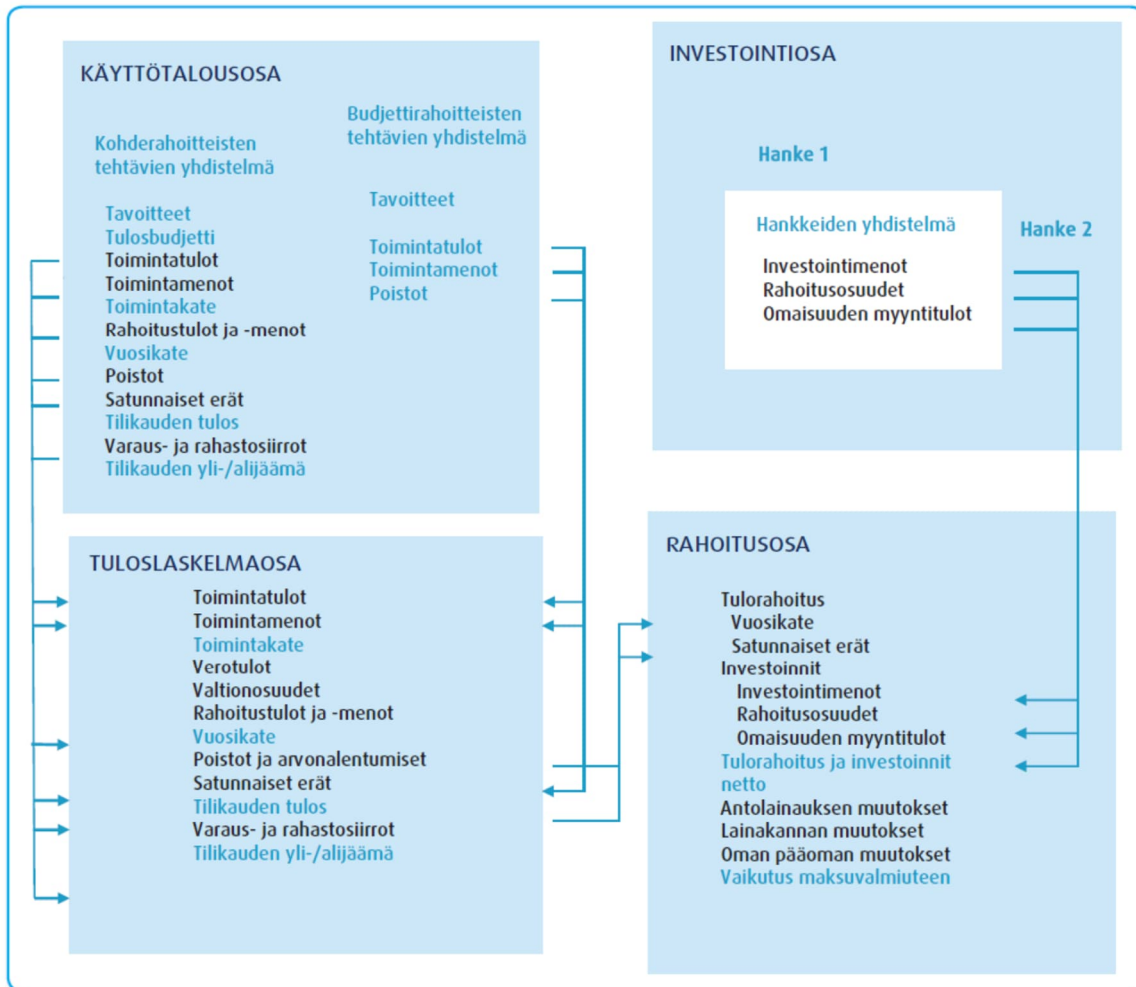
KÄYTTÖTALOUSOSA

Kohderahoitteisten tehtävien yhdistelmä

Tavoitteet
Tulosbudjetti
Toimintatulot
Toimintamenot
Toimintakate
Rahoitustulot ja -menot
Vuosikate
Poistot
Satunnaiset erät
Tilikauden tulos
Varaus- ja rahastosiirrot
Tilikauden yli-/alijäämä

Budjettirahoitteisten tehtävien yhdistelmä

Tavoitteet

Toimintatulot
Toimintamenot
Poistot

INVESTOINTIOSA

Hanke 1

Hankkeiden yhdistelmä

Investointimenot
Rahoitusosuudet
Omaisuuden myyntitulot

Hanke 2

TULOSLASKELMAOSA

Toimintatulot
Toimintamenot
Toimintakate
Verotulot
Valtionosuudet
Rahoitustulot ja -menot
Vuosikate
Poistot ja arvonalentumiset
Satunnaiset erät
Tilikauden tulos
Varaus- ja rahastosiirrot
Tilikauden yli-/alijäämä

RAHOITUSOSA

Tulorahoitus
Vuosikate
Satunnaiset erät
Investoinnit
Investointimenot
Rahoitusosuudet
Omaisuuden myyntitulot
Tulorahoitus ja investoinnit netto
Antolainauksen muutokset
Lainakannan muutokset
Oman pääoman muutokset
Vaikutus maksuvalmiuteen